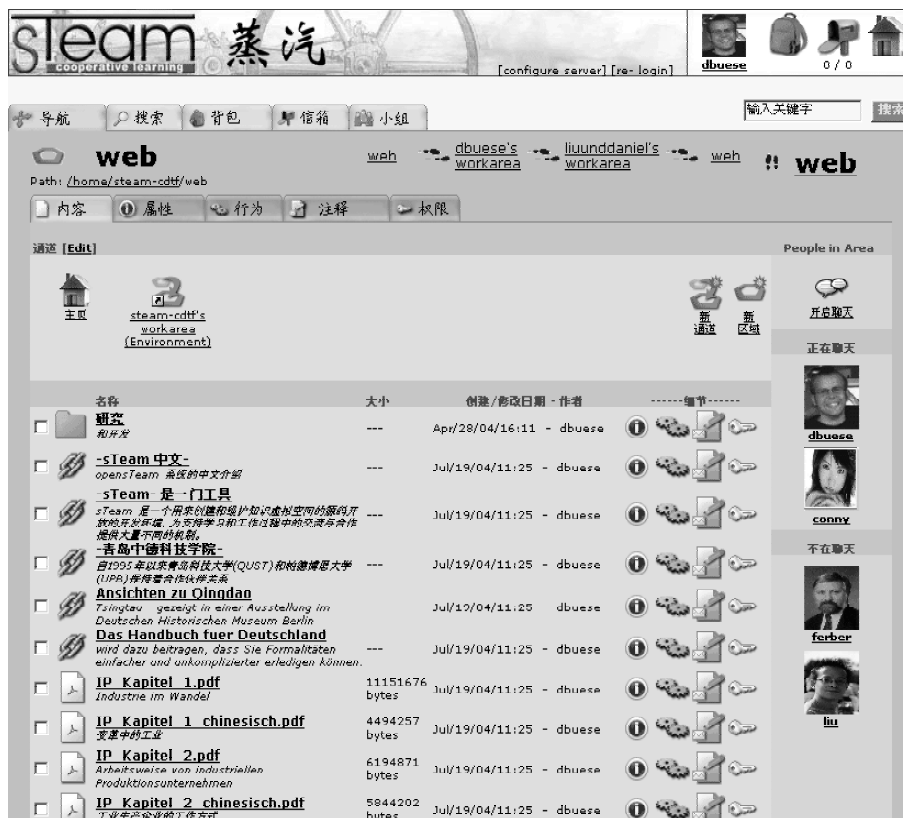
sTeam 蒸汽
cooperative learning
[configure server] [re- login]
dbuese
0 / 0

导航 搜索 背包 信箱 小组
输入关键字 搜索

web
Path: /home/steam-cdtf/web
web dbuese's workarea liuunddaniel's workarea web web

内容 属性 行为 注释 权限

通道 [Edit]
People in Area

主页
steam-cdtf's workarea (Environment)
新通道 新区域
开启聊天
正在聊天

| | 名称 | 大小 | 创建/修改日期 - 作者 | ------细节------ |
|---|---|---|---|---|
| | 研究 和开发 | --- | Apr/28/04/16:11 - dbuese | |
| | -sTeam 中文- openTeam 系统的中文介绍 | --- | Jul/19/04/11:25 - dbuese | |
| | sTeam 是 一门工具 sTeam 是一个用来创建和维护知识虚拟空间的跟科开放的开发环境, 为支持学习和工作过程中的交流与合作提供大量不同的机制。 | --- | Jul/19/04/11:25 - dbuese | |
| | -青岛中德科技学院- 自1995年以来青岛科技大学(QUST)和帕德博恩大学(UPB)保持着合作伙伴关系 | --- | Jul/19/04/11:25 - dbuese | |
| | Ansichten zu Qingdao Tsingtau - gezeigt in einer Ausstellung im Deutschen Historischen Museum Berlin | --- | Jul/19/04/11:25 - dbuese | |
| | Das Handbuch fuer Deutschland wird dazu beitragen, dass Sie Formalitaten einfacher und unkomplizierter erledigen können. | --- | Jul/19/04/11:25 - dbuese | |
| | IP_Kapitel_1.pdf Industrie im Wandel | 11151676 bytes | Jul/19/04/11:25 - dbuese | |
| | IP_Kapitel_1_chinesisch.pdf 变革中的工业 | 4494257 bytes | Jul/19/04/11:25 - dbuese | |
| | IP_Kapitel_2.pdf Arbeitsweise von industriellen Produktionsunternehmen | 6194871 bytes | Jul/19/04/11:25 - dbuese | |
| | IP_Kapitel_2_chinesisch.pdf 工业生产企业的工作方式 | 5844202 bytes | Jul/19/04/11:25 - dbuese | |

dbuese
conny
不在聊天
ferber
liu